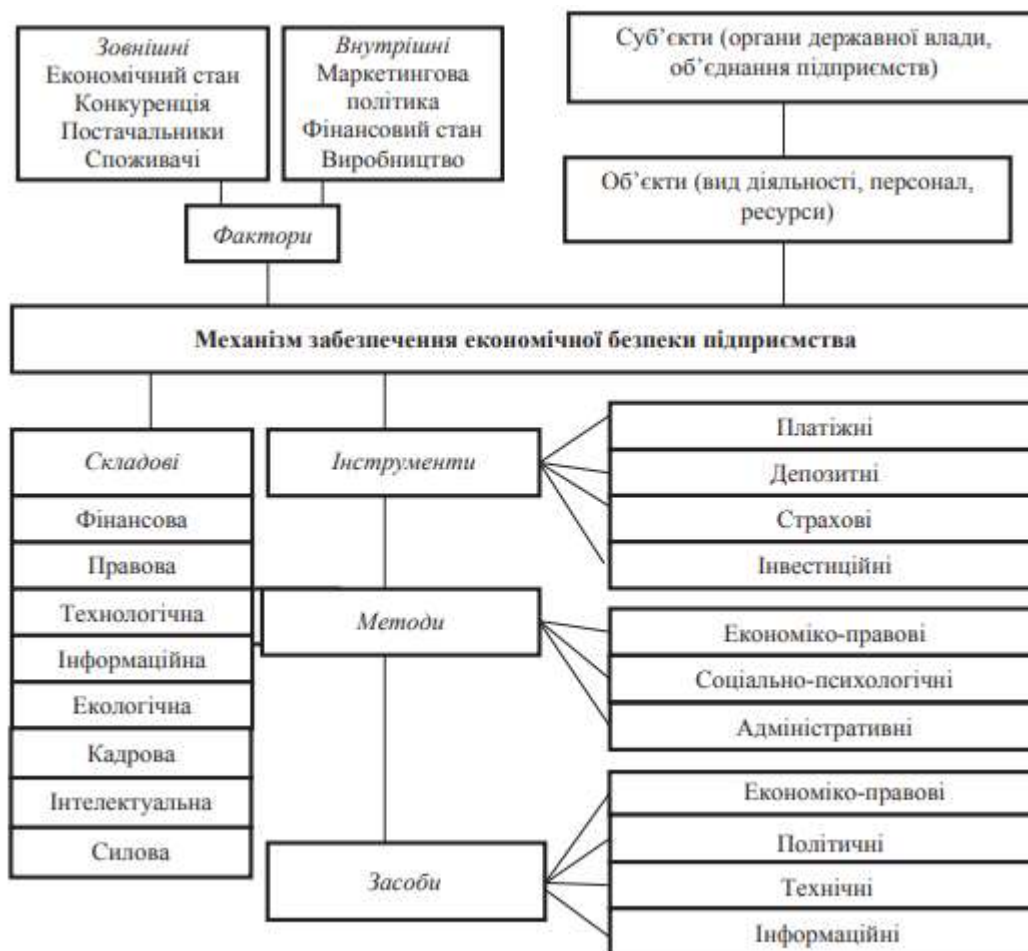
*Зовнішні*
Економічний стан
Конкуренція
Постачальники
Споживачі

*Внутрішні*
Маркетингова політика
Фінансовий стан
Виробництво

*Фактори*

Суб'єкти (органи державної влади, об'єднання підприємств)

Об'єкти (вид діяльності, персонал, ресурси)

**Механізм забезпечення економічної безпеки підприємства**

*Складові*
Фінансова
Правова
Технологічна
Інформаційна
Екологічна
Кадрова
Інтелектуальна
Силова

*Інструменти*
Платіжні
Депозитні
Страхові
Інвестиційні

*Методи*
Економіко-правові
Соціально-психологічні
Адміністративні

*Засоби*
Економіко-правові
Політичні
Технічні
Інформаційні